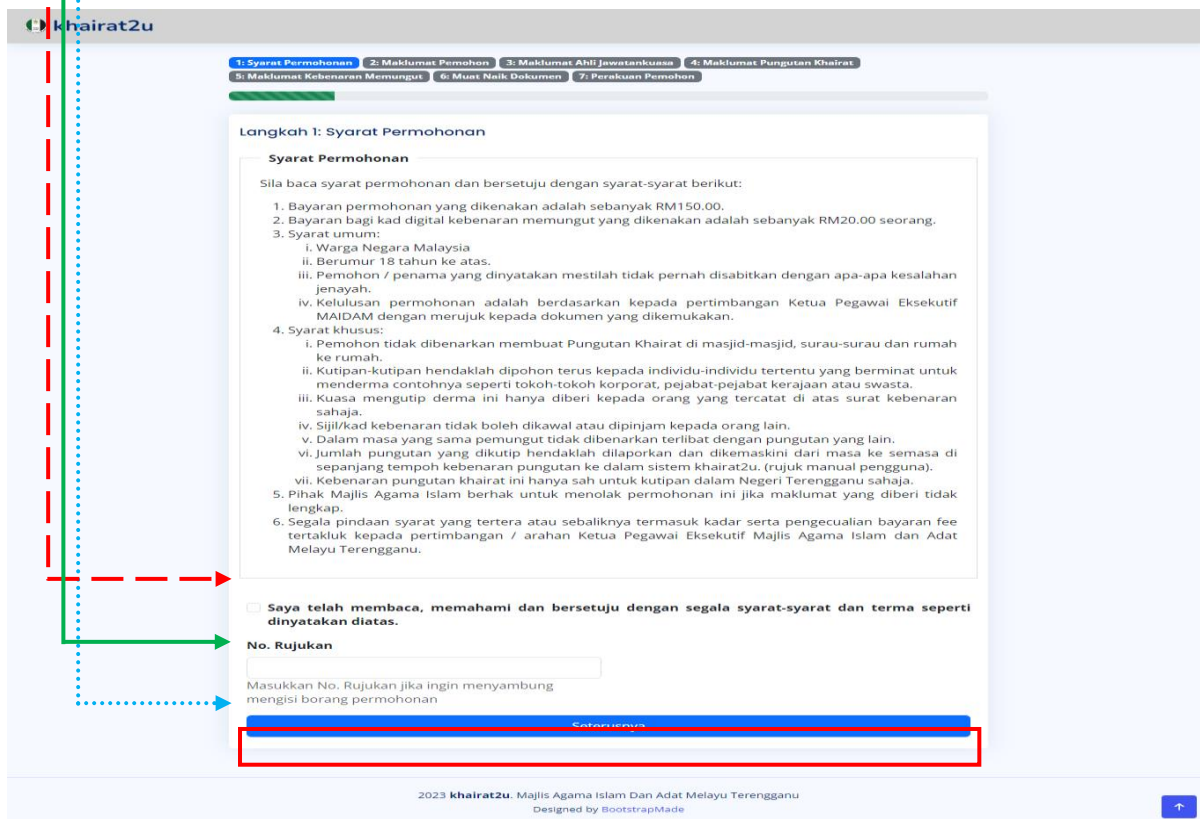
khairat2u

1: Syarat Permohonan 2: Maklumat Pemohon 3: Maklumat Ahli Jawatankuasa 4: Maklumat Pungutan Khairat 5: Maklumat Kebenaran Memungut 6: Muat Naik Dokumen 7: Perakuan Pemohon

Langkah 1: Syarat Permohonan

Syarat Permohonan

Sila baca syarat permohonan dan bersetuju dengan syarat-syarat berikut:

1. Bayaran permohonan yang dikenakan adalah sebanyak RM150.00.
2. Bayaran bagi kad digital kebenaran memungut yang dikenakan adalah sebanyak RM20.00 seorang.
3. Syarat umum:
i. Warga Negara Malaysia
ii. Berumur 18 tahun ke atas.
iii. Pemohon / penama yang dinyatakan mestilah tidak pernah disabitkan dengan apa-apa kesalahan jenayah.
iv. Kelulusan permohonan adalah berdasarkan kepada pertimbangan Ketua Pegawai Eksekutif MAIDAM dengan merujuk kepada dokumen yang dikemukakan.
4. Syarat khusus:
i. Pemohon tidak dibenarkan membuat Pungutan Khairat di masjid-masjid, surau-surau dan rumah ke rumah.
ii. Kutipan-kutipan hendaklah dipohon terus kepada individu-individu tertentu yang berminat untuk menderma contohnya seperti tokoh-tokoh korporat, pejabat-pejabat kerajaan atau swasta.
iii. Kuasa mengutip derma ini hanya diberi kepada orang yang tercatat di atas surat kebenaran sahaja.
iv. Sijil/kad kebenaran tidak boleh dikawal atau dipinjam kepada orang lain.
v. Dalam masa yang sama pemungut tidak dibenarkan terlibat dengan pungutan yang lain.
vi. Jumlah pungutan yang dikutip hendaklah dilaporkan dan dikemaskini dari masa ke semasa di sepanjang tempoh kebenaran pungutan ke dalam sistem khairat2u. (rujuk manual pengguna).
vii. Kebenaran pungutan khairat ini hanya sah untuk kutipan dalam Negeri Terengganu sahaja.
5. Pihak Majlis Agama Islam berhak untuk menolak permohonan ini jika maklumat yang diberi tidak lengkap.
6. Segala pindaan syarat yang tertera atau sebaliknya termasuk kadar serta pengecualian bayaran fee tertakluk kepada pertimbangan / arahan Ketua Pegawai Eksekutif Majlis Agama Islam dan Adat Melayu Terengganu.

Saya telah membaca, memahami dan bersetuju dengan segala syarat-syarat dan terma seperti dinyatakan diatas.

No. Rujukan

Masukkan No. Rujukan jika ingin menyambung mengisi borang permohonan

Seterusnya

2023 khairat2u. Majlis Agama Islam Dan Adat Melayu Terengganu
Designed by BootstrapMade